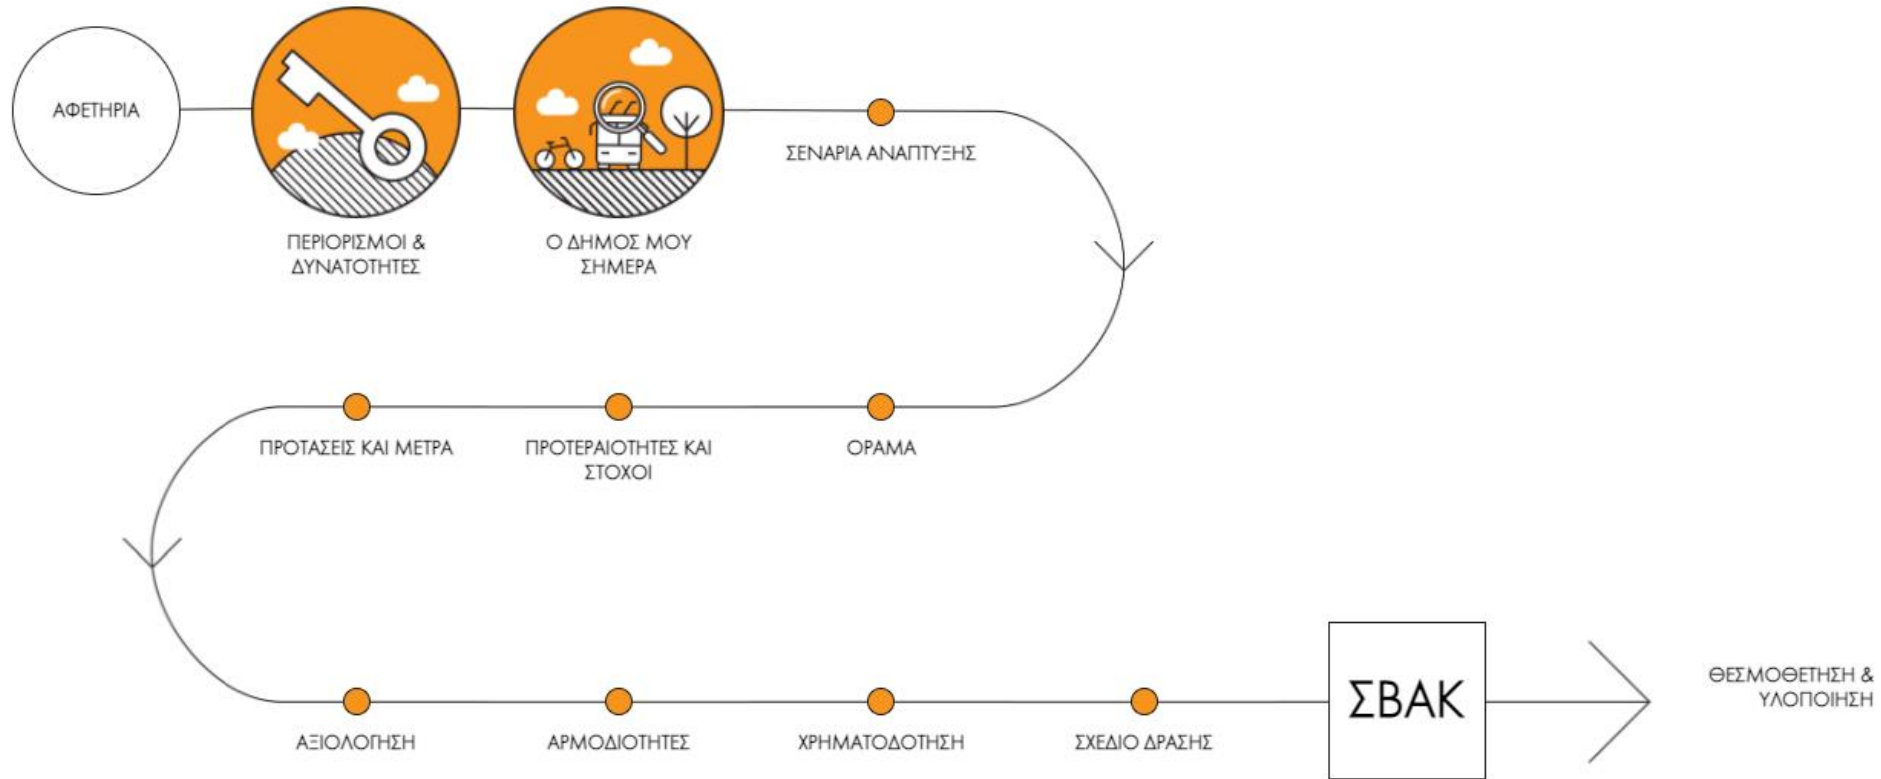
ΑΦΕΤΗΡΙΑ

ΠΕΡΙΟΡΙΣΜΟΙ & ΔΥΝΑΤΟΤΗΤΕΣ

Ο ΔΗΜΟΣ ΜΟΥ ΣΗΜΕΡΑ

ΣΕΝΑΡΙΑ ΑΝΑΠΤΥΞΗΣ

ΠΡΟΤΑΣΕΙΣ ΚΑΙ ΜΕΤΡΑ

ΠΡΟΤΕΡΑΙΟΤΗΤΕΣ ΚΑΙ ΣΤΟΧΟΙ

ΟΡΑΜΑ

ΑΞΙΟΛΟΓΗΣΗ

ΑΡΜΟΔΙΟΤΗΤΕΣ

ΧΡΗΜΑΤΟΔΟΤΗΣΗ

ΣΧΕΔΙΟ ΔΡΑΣΗΣ

ΣΒΑΚ

ΘΕΣΜΟΘΕΤΗΣΗ & ΥΛΟΠΟΙΗΣΗ